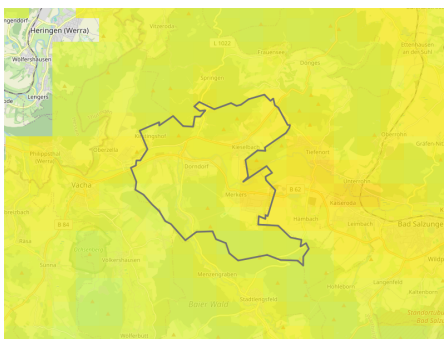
Heringen (Werra)
Wölfershausen
Lengers
Vacha
Philippsthal (Werra)
Dorndorf
Merkers
Tiefenort
Bad Salzungen
Leimbach
Hämbach
Vitzeroda
Unterbreizbach
Oechsen
Weilar
Dermbach
Stadtlengsfeld
Kaltennordheim
Langenfeld
Moorgrund
Barchfeld
Immelborn
Allendorf
Witzelroda
Frauensee
Gerstungen
Marksuhl
Dankmarshausen
Berka
Sünna
Buttlar
Geisa
Wiesenthal
Rhön Wind
Kieselbach
L 1022
B 62
B 84
B 285